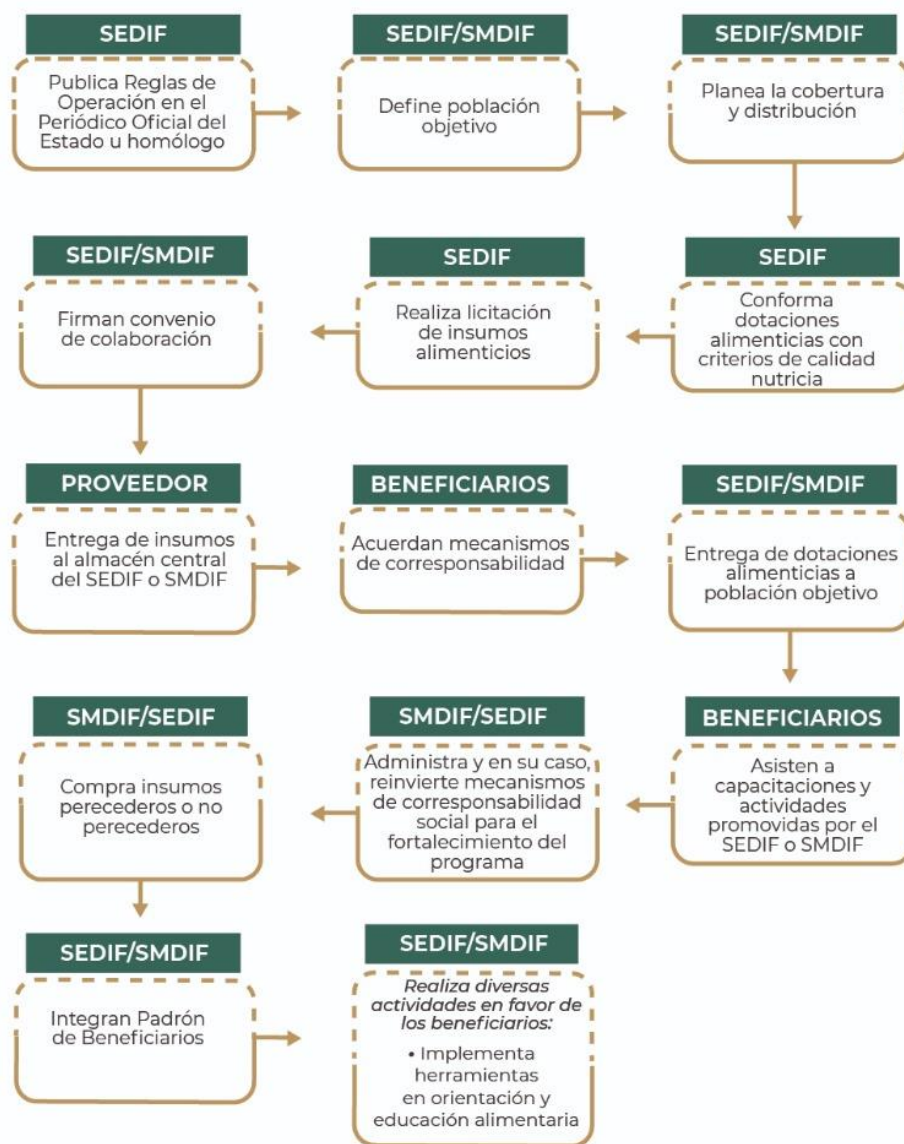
SEDIF
Publica Reglas de Operación en el Periódico Oficial del Estado u homólogo

SEDIF/SMDIF
Define población objetivo

SEDIF/SMDIF
Planea la cobertura y distribución

SEDIF
Conforma dotaciones alimenticias con criterios de calidad nutricia

SEDIF
Realiza licitación de insumos alimenticios

SEDIF/SMDIF
Firman convenio de colaboración

PROVEEDOR
Entrega de insumos al almacén central del SEDIF o SMDIF

BENEFICIARIOS
Acuerdan mecanismos de corresponsabilidad

SEDIF/SMDIF
Entrega de dotaciones alimenticias a población objetivo

BENEFICIARIOS
Asisten a capacitaciones y actividades promovidas por el SEDIF o SMDIF

SMDIF/SEDIF
Administra y en su caso, reinvierte mecanismos de corresponsabilidad social para el fortalecimiento del programa

SMDIF/SEDIF
Compra insumos perecederos o no perecederos

SEDIF/SMDIF
Integran Padrón de Beneficiarios

SEDIF/SMDIF
Realiza diversas actividades en favor de los beneficiarios:
• Implementa herramientas en orientación y educación alimentaria